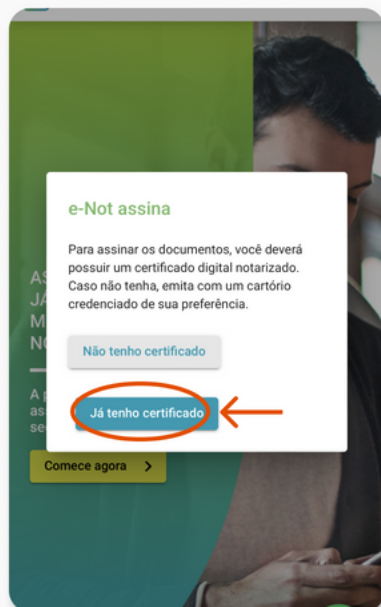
e-Not assina

Para assinar os documentos, você deverá possuir um certificado digital notarizado. Caso não tenha, emita com um cartório credenciado de sua preferência.

Não tenho certificado

Já tenho certificado

AS
JÁ
M
NO

A
ass
se

Comece agora